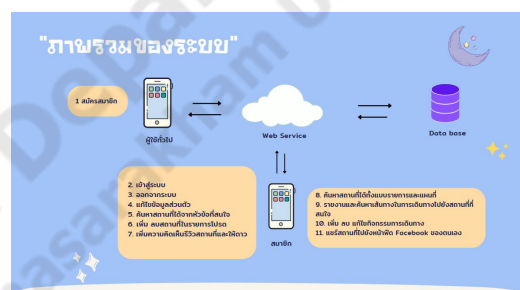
"ภาพรวมของระบบ"

1 สมัครสมาชิก

ผู้ใช้ทั่วไป

Web Service

Data base

2. เข้าสู่ระบบ
3. ออกจากระบบ
4. แก้ไขข้อมูลส่วนตัว
5. ค้นหาสถานที่โดยจากหัวข้อที่สนใจ
6. เพิ่ม ลบสถานที่ในรายการโปรด
7. เพิ่มความคิดเห็นรีวิวสถานที่และให้ดาว

สมาชิก

8. ค้นหาสถานที่ใกล้เคียงแบบรายการและแผนที่
9. รายงานและค้นหาเส้นทางในการเดินทางไปยังสถานที่ที่สนใจ
10. เพิ่ม ลบ แก้ไขกิจกรรมการเดินทาง
11. แชร์สถานที่ไปยังหน้าเพจ Facebook ของตนเอง